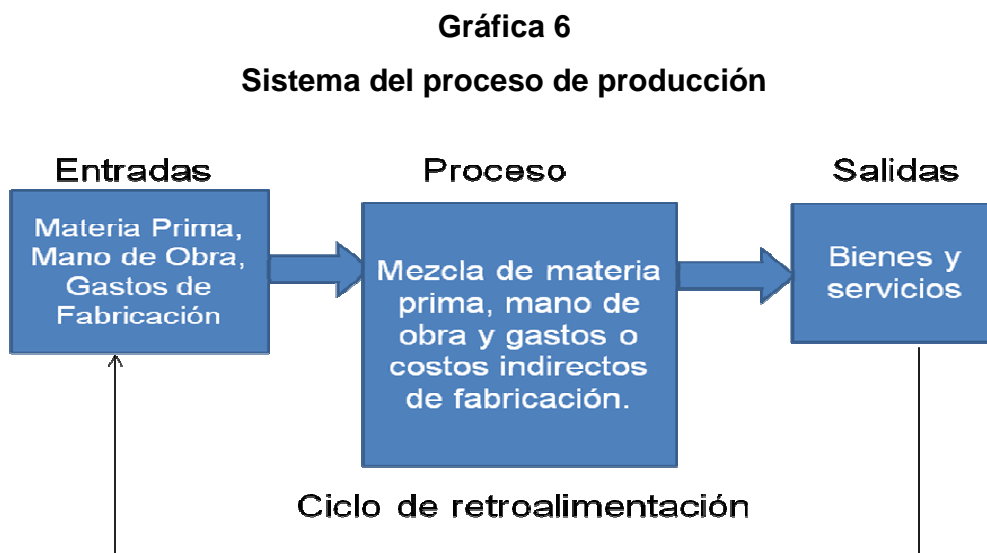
Gráfica 6

Sistema del proceso de producción

Entradas

Materia Prima, Mano de Obra, Gastos de Fabricación

Proceso

Mezcla de materia prima, mano de obra y gastos o costos indirectos de fabricación.

Salidas

Bienes y servicios

Ciclo de retroalimentación